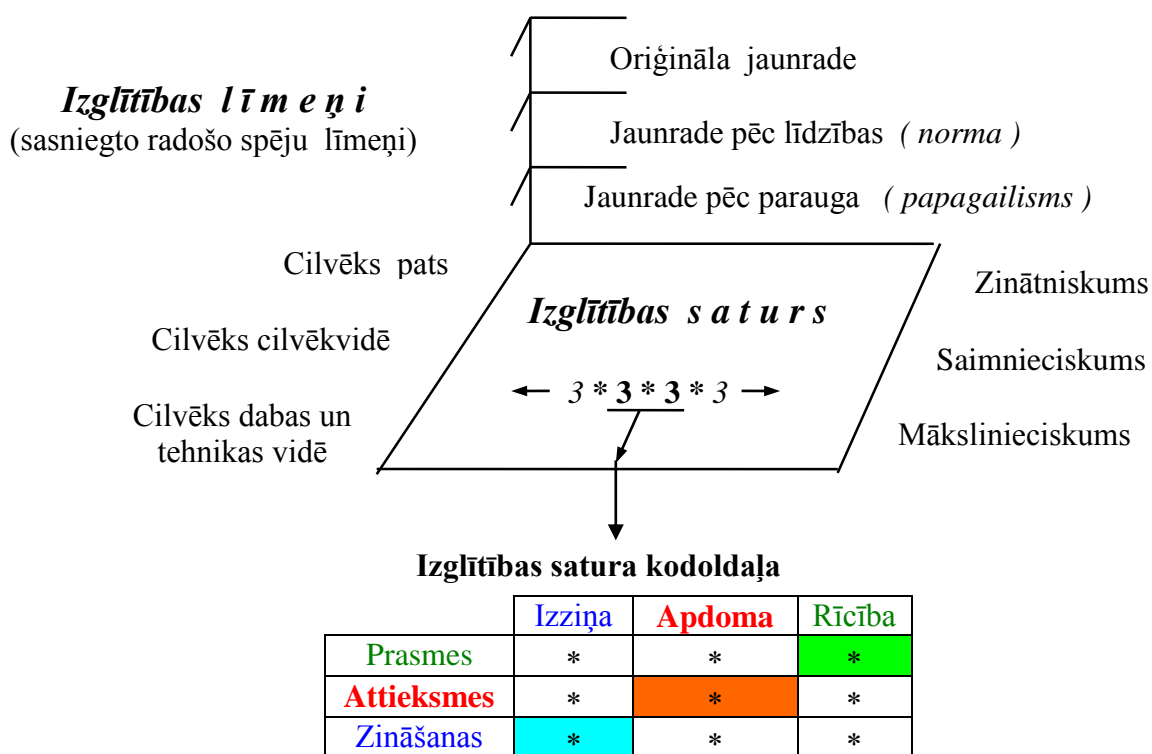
Izglītības līmeņi
(sasniegto radošo spēju līmeņi)

Oriģināla jaunrade

Jaunrade pēc līdzības ( norma )

Jaunrade pēc parauga ( papagailisms )

Cilvēks pats

Cilvēks cilvēkvidē

Cilvēks dabas un tehnikas vidē

Izglītības saturs

$3 * \mathbf{3} * \mathbf{3} * 3$

Zinātniskums

Saimnieciskums

Mākslinieciskums

Izglītības satura kodoldaļa

| | Izziņa | Apdoma | Rīcība |
|---|---|---|---|
| Prasmes | * | * | * |
| Attieksmes | * | * | * |
| Zināšanas | * | * | * |